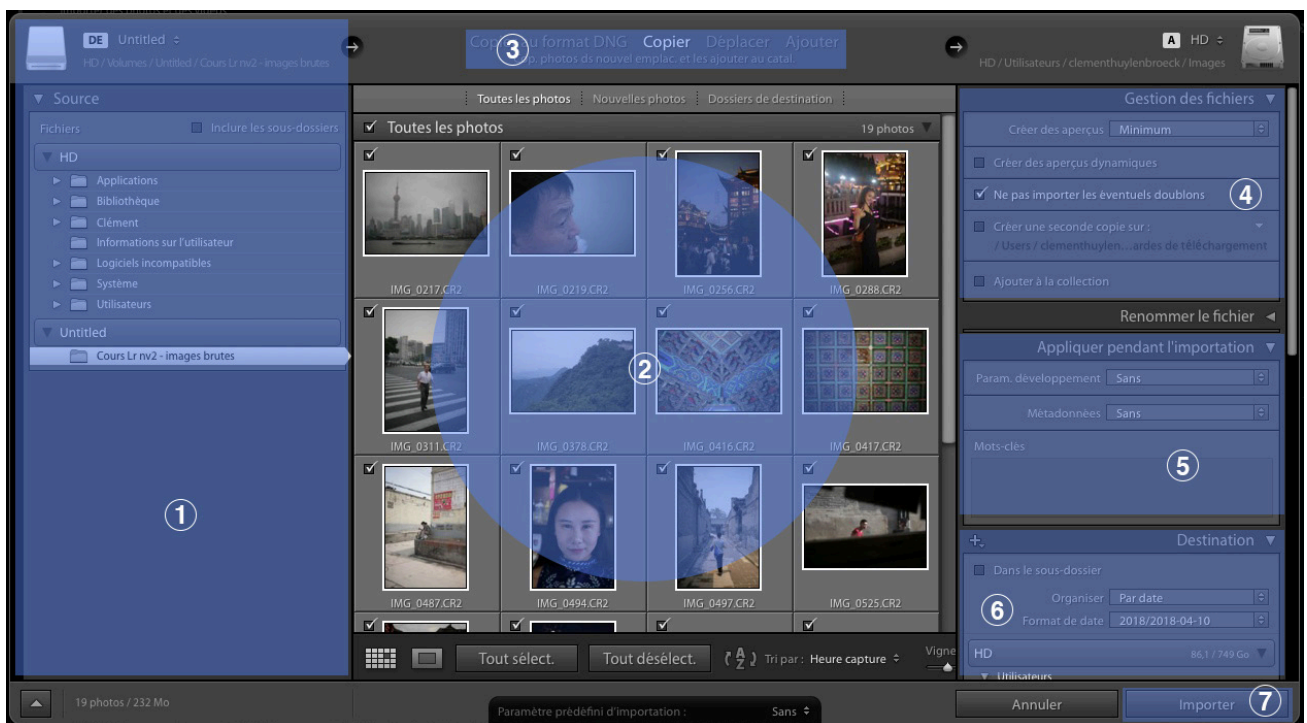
DE Untitled ÷
HD / Volumes / Untitled / Cours Lr nv2 - images brutes

Cop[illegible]u format DNG Copier Déplacer Ajouter
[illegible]p. photos ds nouvel emplac. et les ajouter au catal.
3

A HD ÷
HD / Utilisateurs / clementhuylenbroeck / Images

▼ Source
Fichiers Inclure les sous-dossiers
▼ HD
Applications
Bibliothèque
Clément
Informations sur l'utilisateur
Logiciels incompatibles
Système
Utilisateurs
▼ Untitled
Cours Lr nv2 - images brutes

1

Toutes les photos | Nouvelles photos | Dossiers de destination
Toutes les photos 19 photos

IMG_0217.CR2
IMG_0219.CR2
IMG_0256.CR2
IMG_0288.CR2
IMG_0311.CR2
IMG_0378.CR2
IMG_0416.CR2
IMG_0417.CR2
IMG_0487.CR2
IMG_0494.CR2
IMG_0497.CR2
IMG_0525.CR2

2

Tout sélect. Tout désélect. Tri par : Heure capture ÷ Vigne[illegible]

Gestion des fichiers ▼
Créer des aperçus Minimum
Créer des aperçus dynamiques
Ne pas importer les éventuels doublons
4
Créer une seconde copie sur :
/ Users / clementhuylen...ardes de téléchargement
Ajouter à la collection

Renommer le fichier ◄

Appliquer pendant l'importation ▼
Param. développement Sans
Métadonnées Sans
Mots-clés
5

Destination ▼
Dans le sous-dossier
Organiser Par date
Format de date 2018/2018-04-10
6
HD 86,1 / 749 Go
▼ Utilisateurs

19 photos / 232 Mo
Paramètre prédéfini d'importation : Sans ÷
Annuler
Importer
7